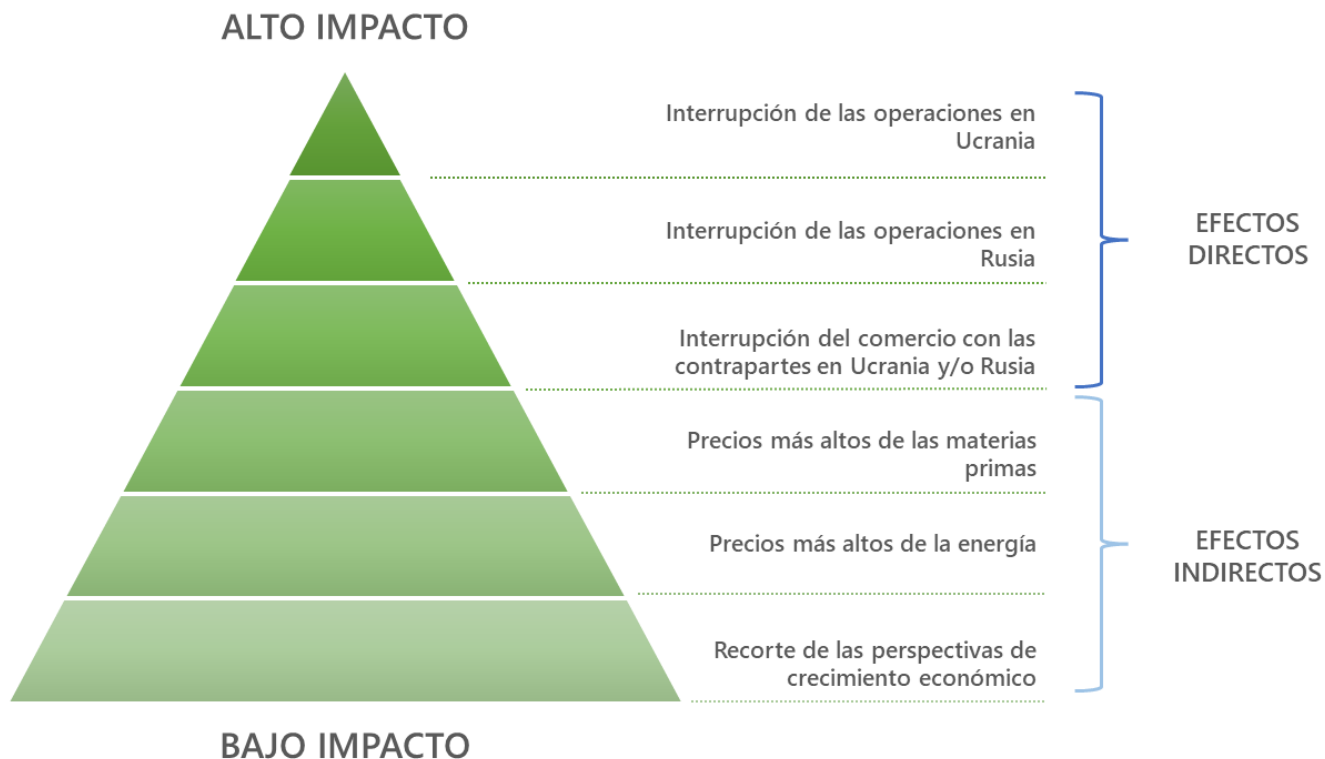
ALTO IMPACTO

Interrupción de las operaciones en Ucrania

Interrupción de las operaciones en Rusia

Interrupción del comercio con las contrapartes en Ucrania y/o Rusia

Precios más altos de las materias primas

Precios más altos de la energía

Recorte de las perspectivas de crecimiento económico

EFECTOS DIRECTOS

EFECTOS INDIRECTOS

BAJO IMPACTO